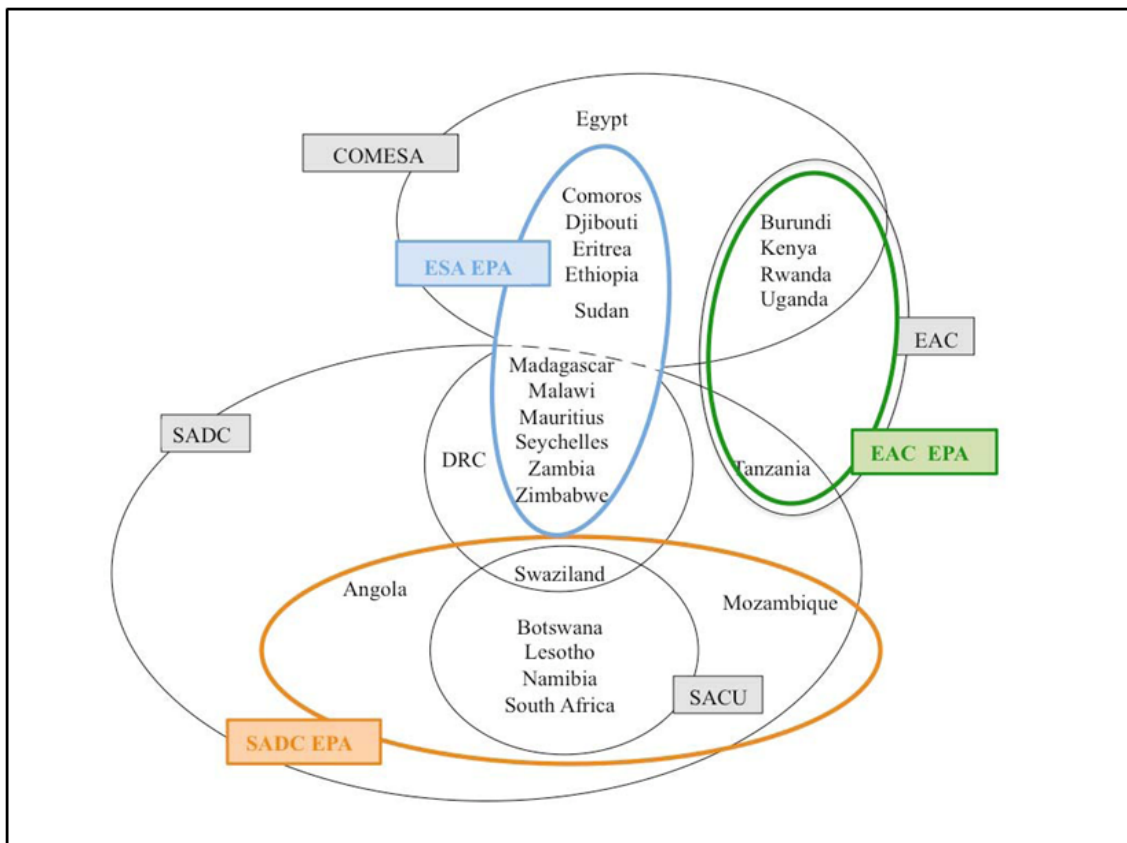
Egypt

COMESA

Comoros
Djibouti
Eritrea
Ethiopia

ESA EPA

Sudan

Burundi
Kenya
Rwanda
Uganda

EAC

Madagascar
Malawi
Mauritius
Seychelles
Zambia
Zimbabwe

SADC

DRC

Tanzania

EAC EPA

Swaziland

Angola

Mozambique

Botswana
Lesotho
Namibia
South Africa

SACU

SADC EPA